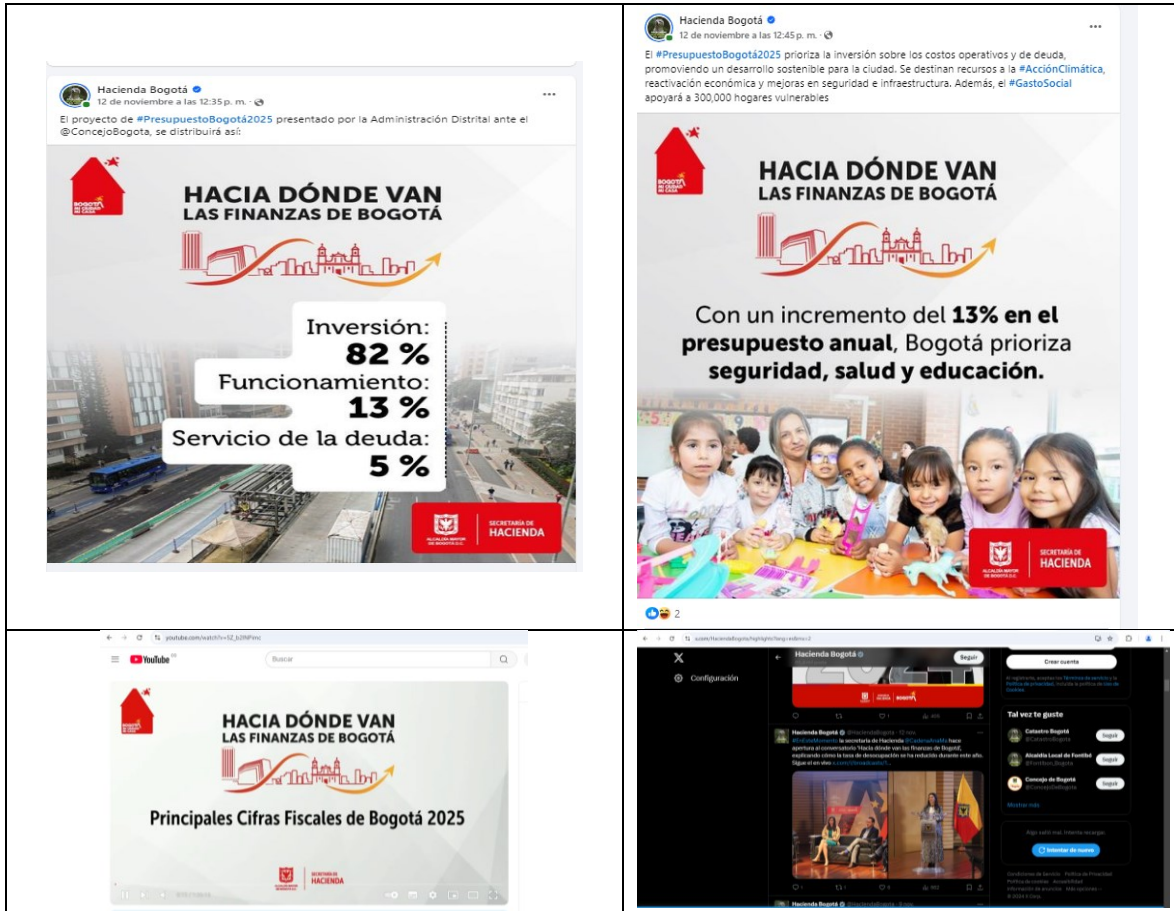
Hacienda Bogotá
12 de noviembre a las 12:35 p. m.

El proyecto de #PresupuestoBogotá2025 presentado por la Administración Distrital ante el @ConcejoBogota, se distribuirá así:

BOGOTÁ MI CIUDAD MI CASA

HACIA DÓNDE VAN LAS FINANZAS DE BOGOTÁ

Inversión: 82 %
Funcionamiento: 13 %
Servicio de la deuda: 5 %

ALCALDÍA MAYOR DE BOGOTÁ D.C. | SECRETARÍA DE HACIENDA

Hacienda Bogotá
12 de noviembre a las 12:45 p. m.

El #PresupuestoBogotá2025 prioriza la inversión sobre los costos operativos y de deuda, promoviendo un desarrollo sostenible para la ciudad. Se destinan recursos a la #AcciónClimática, reactivación económica y mejoras en seguridad e infraestructura. Además, el #GastoSocial apoyará a 300,000 hogares vulnerables

BOGOTÁ MI CIUDAD MI CASA

HACIA DÓNDE VAN LAS FINANZAS DE BOGOTÁ

Con un incremento del 13% en el presupuesto anual, Bogotá prioriza seguridad, salud y educación.

ALCALDÍA MAYOR DE BOGOTÁ D.C. | SECRETARÍA DE HACIENDA

2

YouTube
Buscar

HACIA DÓNDE VAN LAS FINANZAS DE BOGOTÁ

Principales Cifras Fiscales de Bogotá 2025

SECRETARÍA DE HACIENDA

X
Configuración

Hacienda Bogotá
Seguir

Hacienda Bogotá @HaciendaBogota
#EnEsteMomento la secretaria de Hacienda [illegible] hace apertura al conversatorio 'Hacia dónde van las finanzas de Bogotá', explicando cómo la tasa de desocupación se ha reducido durante este año. Sigue el en vivo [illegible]

Crear cuenta

Tal vez te guste
Catastro Bogotá @CatastroBogota Seguir
Alcaldía Local de Fontibón @Fontibon_Bogota Seguir
Concejo de Bogotá @ConcejoDeBogota Seguir
Mostrar más

Algo salió mal. Intenta recargar.
Intentar de nuevo

Condiciones de Servicio Política de Privacidad Política de cookies Accesibilidad Información de anuncios Más opciones © 2024 X Corp.